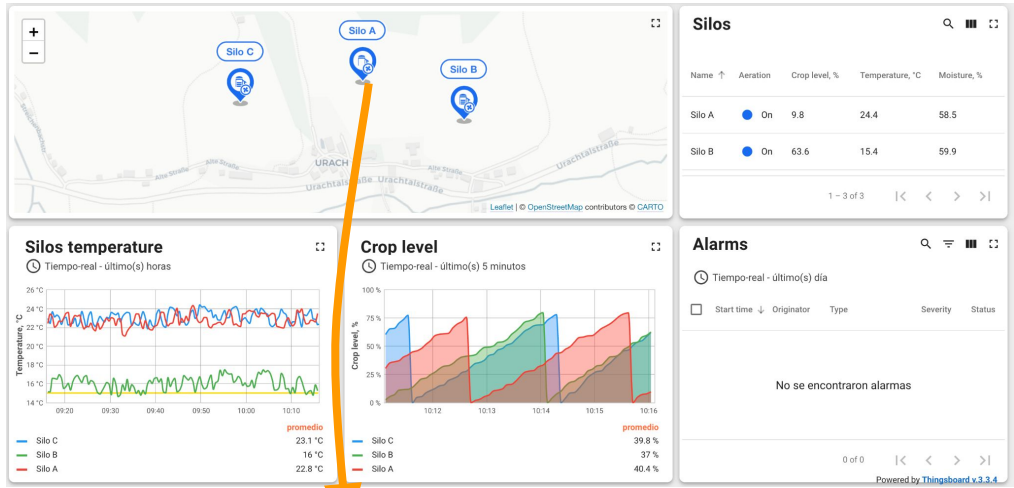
+
−
Silo C
Silo A
Silo B
Schwarzenbergstraße
Alte Straße
URACH
Alte Straße
Urachtalstraße
Urachtalstraße
Urachtalstraße
Leaflet | © OpenStreetMap contributors © CARTO

Silos

| Name ↑ | Aeration | Crop level, % | Temperature, °C | Moisture, % |
|---|---|---|---|---|
| Silo A | On | 9.8 | 24.4 | 58.5 |
| Silo B | On | 63.6 | 15.4 | 59.9 |

1 – 3 of 3

Silos temperature
Tiempo-real - último(s) horas

Temperature, °C
26 °C
24 °C
22 °C
20 °C
18 °C
16 °C
14 °C
09:20 09:30 09:40 09:50 10:00 10:10

promedio
Silo C 23.1 °C
Silo B 16 °C
Silo A 22.8 °C

Crop level
Tiempo-real - último(s) 5 minutos

Crop level, %
100 %
75 %
50 %
25 %
0 %
10:12 10:13 10:14 10:15 10:16

promedio
Silo C 39.8 %
Silo B 37 %
Silo A 40.4 %

Alarms
Tiempo-real - último(s) día

Start time ↓ Originator Type Severity Status

No se encontraron alarmas

0 of 0

Powered by Thingsboard v.3.3.4